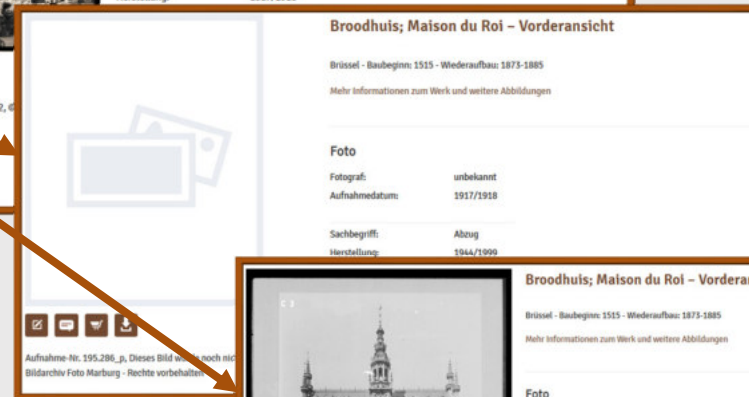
Broodhuis; Maison du Roi – Vorderansicht

Brüssel - Baubeginn: 1515 - Wiederaufbau: 1873-1885

Mehr Informationen zum Werk und weitere Abbildungen

Foto

| | |
|---|---|
| Fotograf: | unbekannt |
| Aufnahmedatum: | 1917/1918 |
| Sachbegriff: | Abzug |
| Herstellung: | 1944/1999 |

Aufnahme-Nr. 195.286_p, Dieses Bild w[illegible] noch nic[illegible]
Bildarchiv Foto Marburg - Rechte vorbehalten

Broodhuis; Maison du Roi – Vorderan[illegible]

Brüssel - Baubeginn: 1515 - Wiederaufbau: 1873-1885

Mehr Informationen zum Werk und weitere Abbildungen

Foto